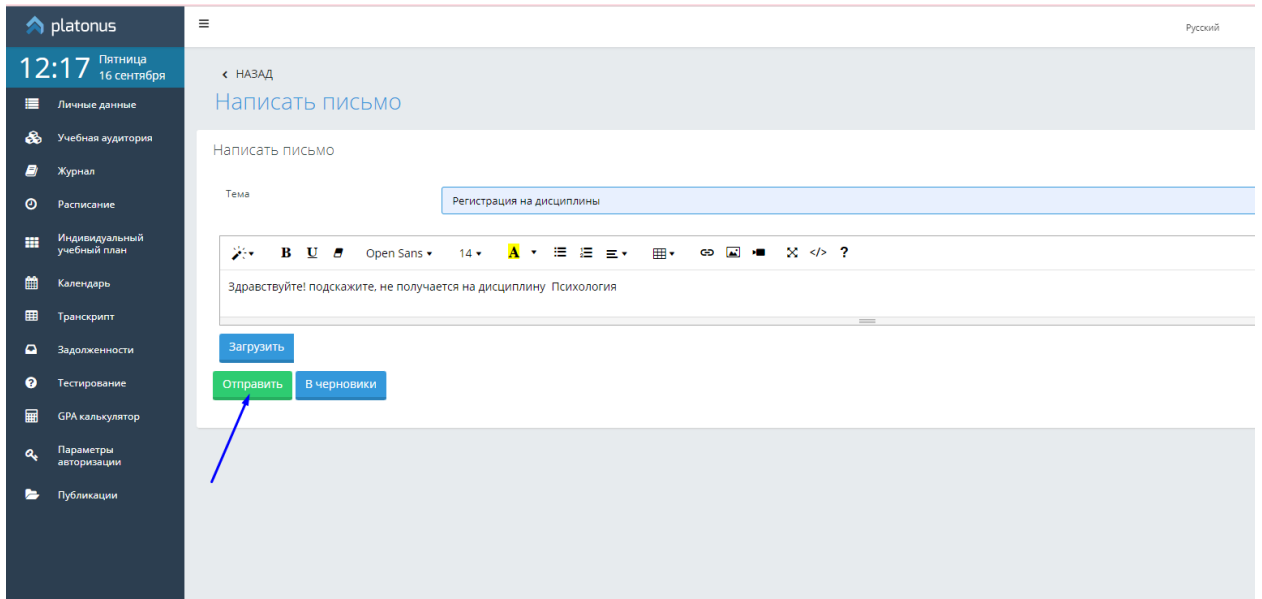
platonus

12:17 Пятница 16 сентября

Личные данные
Учебная аудитория
Журнал
Расписание
Индивидуальный учебный план
Календарь
Транскрипт
Задолженности
Тестирование
GPA калькулятор
Параметры авторизации
Публикации

Русский

НАЗАД

Написать письмо

Написать письмо

Тема

Регистрация на дисциплины

B U Open Sans 14 A ?

Здравствуйте! подскажите, не получается на дисциплину Психология

Загрузить

Отправить

В черновики